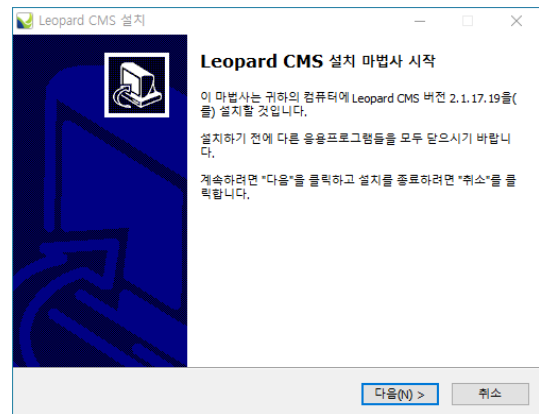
Leopard CMS 설치

Leopard CMS 설치 마법사 시작

이 마법사는 귀하의 컴퓨터에 Leopard CMS 버전 2.1.17.19을(를) 설치할 것입니다.

설치하기 전에 다른 응용프로그램들을 모두 닫으시기 바랍니다.

계속하려면 "다음"을 클릭하고 설치를 종료하려면 "취소"를 클릭합니다.

다음(N) >

취소